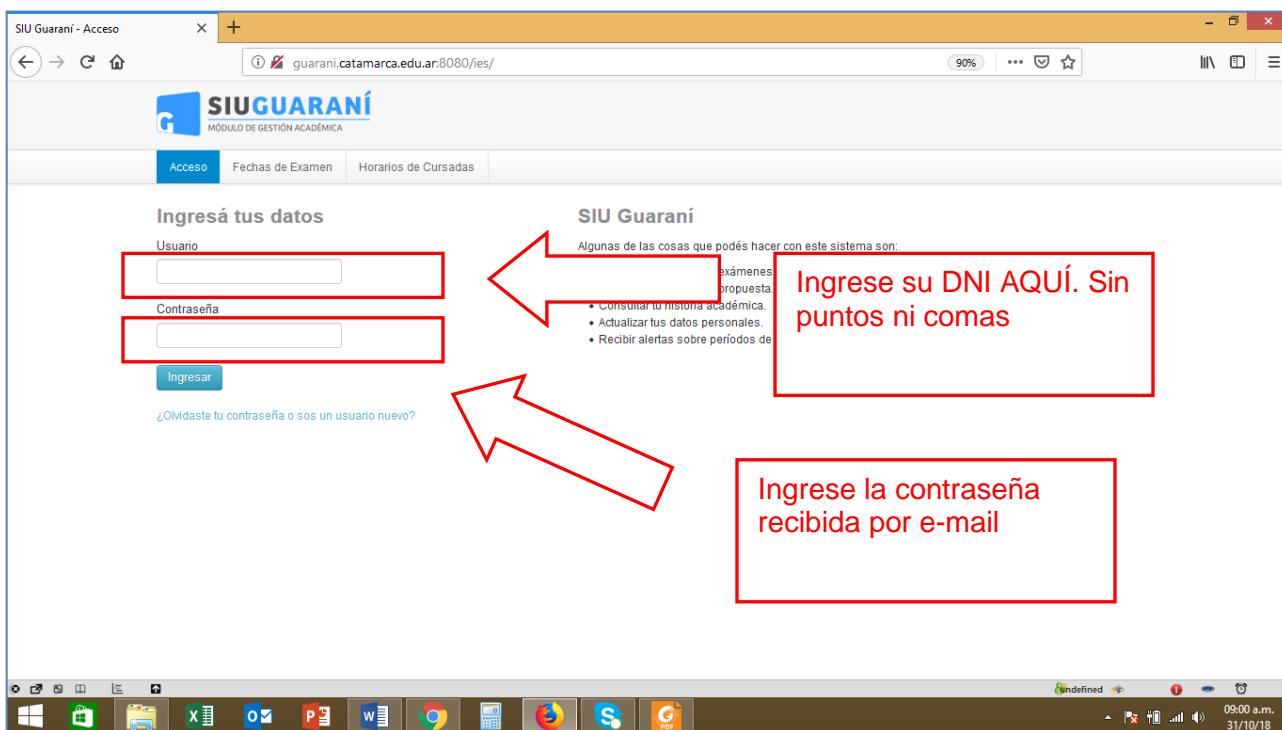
SIU Guaraní - Acceso

guarani.catamarca.edu.ar:8080/ies/

90%

SIUGUARANÍ
MÓDULO DE GESTIÓN ACADÉMICA

Acceso | Fechas de Examen | Horarios de Cursadas

Ingresá tus datos

Usuario

Contraseña

Ingresar

¿Olvidaste tu contraseña o sos un usuario nuevo?

SIU Guaraní

Algunas de las cosas que podés hacer con este sistema son:

- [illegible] exámenes
- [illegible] propuesta.
- Consultar tu historia académica.
- Actualizar tus datos personales.
- Recibir alertas sobre períodos de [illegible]

Ingrese su DNI AQUÍ. Sin puntos ni comas

Ingrese la contraseña recibida por e-mail

undefined

09:00 a.m.
31/10/18